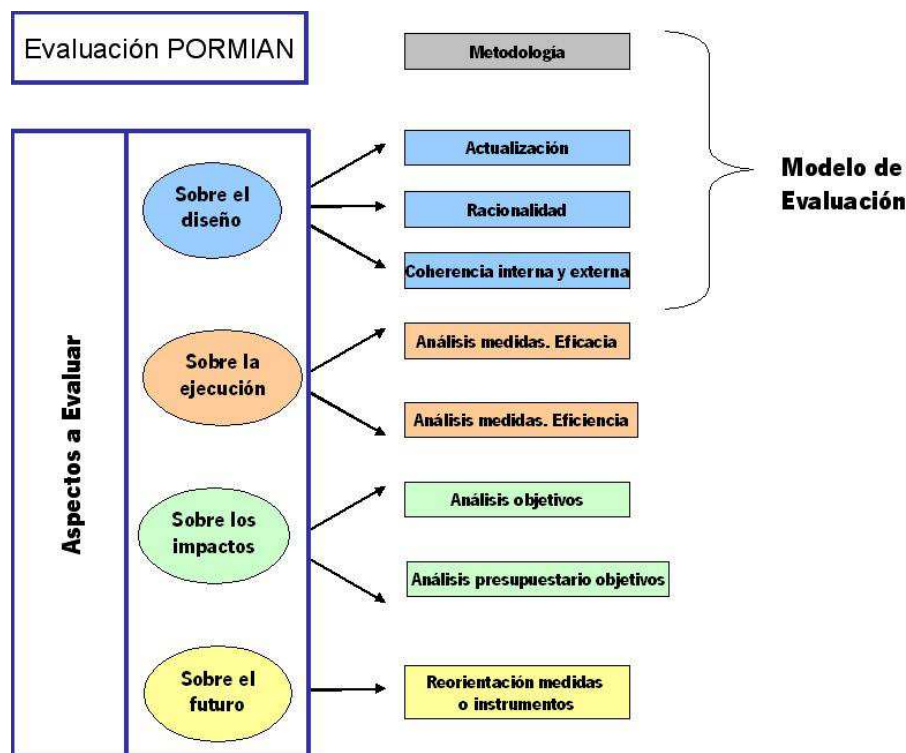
Evaluación PORMIAN

Aspectos a Evaluar

Sobre el diseño

Metodología

Actualización

Racionalidad

Coherencia interna y externa

Modelo de Evaluación

Sobre la ejecución

Análisis medidas. Eficacia

Análisis medidas. Eficiencia

Sobre los impactos

Análisis objetivos

Análisis presupuestario objetivos

Sobre el futuro

Reorientación medidas o instrumentos